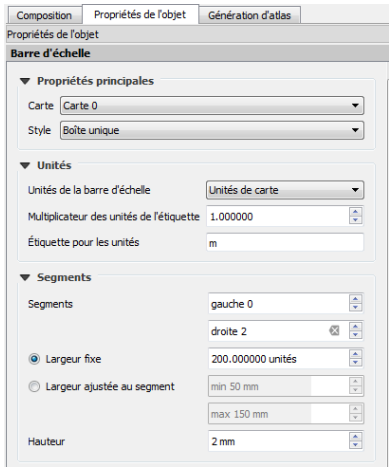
Composition | Propriétés de l'objet | Génération d'atlas

Propriétés de l'objet

Barre d'échelle

Propriétés principales

Carte | Carte 0

Style | Boîte unique

Unités

Unités de la barre d'échelle | Unités de carte

Multiplicateur des unités de l'étiquette | 1.000000

Étiquette pour les unités | m

Segments

Segments | gauche 0

droite 2

Largeur fixe | 200.000000 unités

Largeur ajustée au segment | min 50 mm

max 150 mm

Hauteur | 2 mm